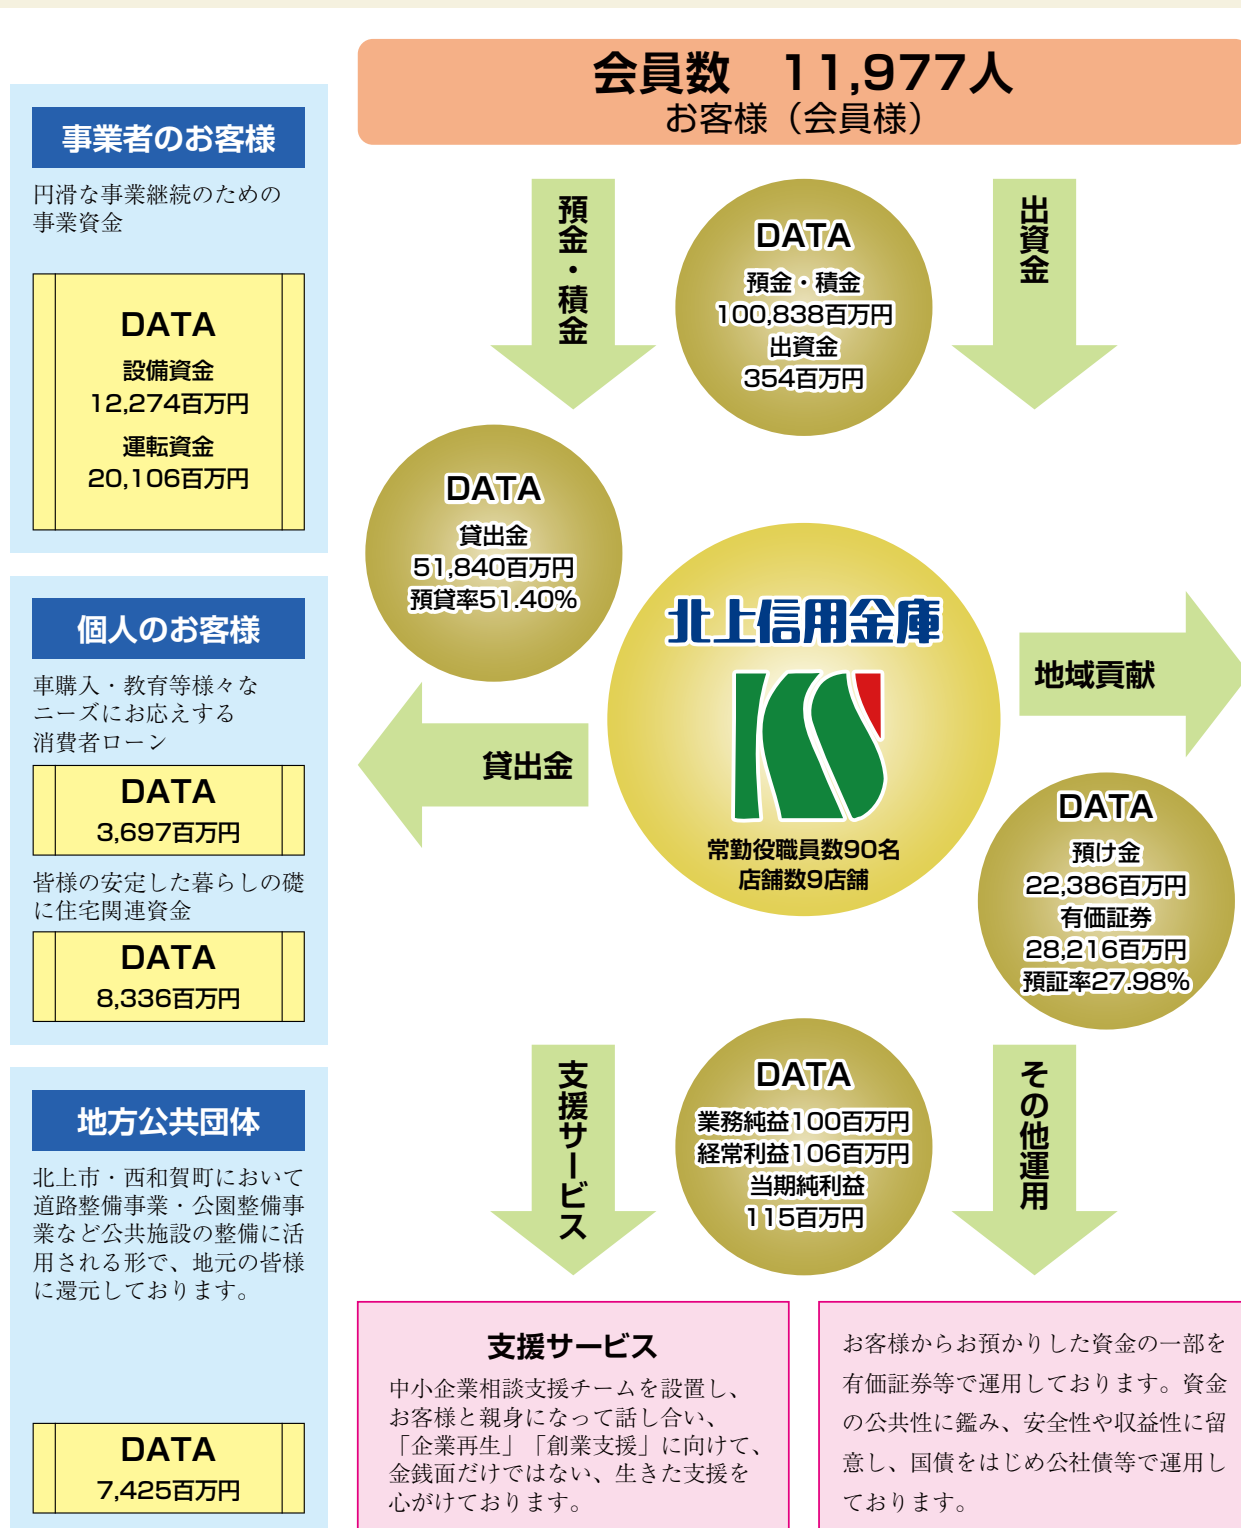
事業者のお客様

円滑な事業継続のための事業資金

DATA
設備資金
12,274百万円
運転資金
20,106百万円

個人のお客様

車購入・教育等様々なニーズにお応えする消費者ローン

DATA
3,697百万円

皆様の安定した暮らしの礎に住宅関連資金

DATA
8,336百万円

地方公共団体

北上市・西和賀町において道路整備事業・公園整備事業など公共施設の整備に活用される形で、地元の皆様に還元しております。

DATA
7,425百万円

会員数　11,977人
お客様（会員様）

預金・積金

DATA
預金・積金
100,838百万円
出資金
354百万円

出資金

DATA
貸出金
51,840百万円
預貸率51.40%

北上信用金庫

常勤役職員数90名
店舗数9店舗

地域貢献

貸出金

DATA
預け金
22,386百万円
有価証券
28,216百万円
預証率27.98%

支援サービス

DATA
業務純益100百万円
経常利益106百万円
当期純利益
115百万円

その他運用

支援サービス
中小企業相談支援チームを設置し、お客様と親身になって話し合い、「企業再生」「創業支援」に向けて、金銭面だけではない、生きた支援を心がけております。

お客様からお預かりした資金の一部を有価証券等で運用しております。資金の公共性に鑑み、安全性や収益性に留意し、国債をはじめ公社債等で運用しております。